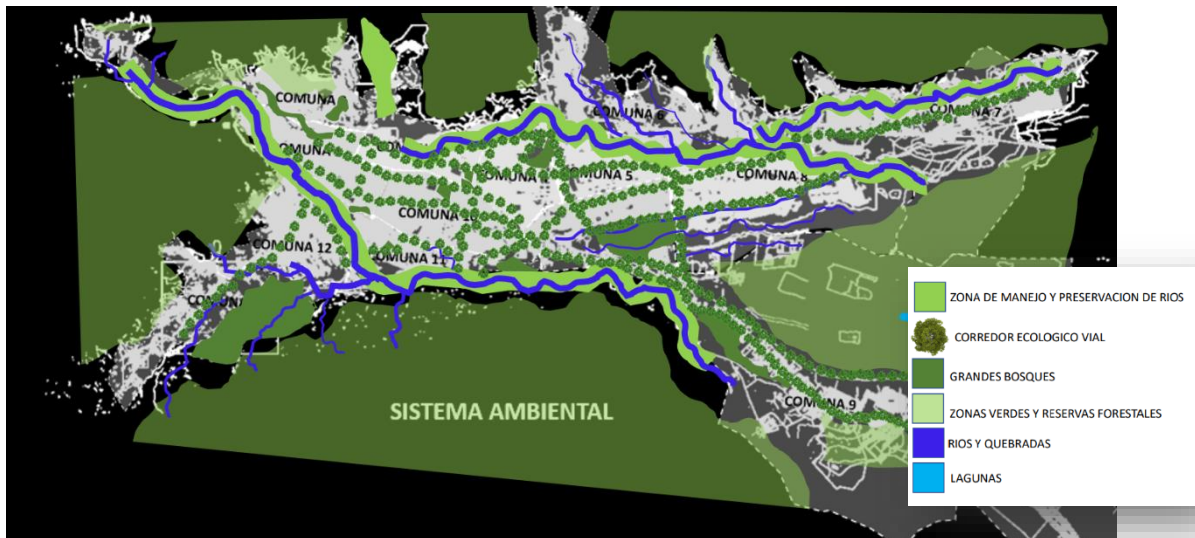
COMUNA
COMUNA 6
COMUNA 7
COMUNA 5
COMUNA 8
COMUNA 10
COMUNA 12
COMUNA 11
COMUNA
COMUNA 9
SISTEMA AMBIENTAL

ZONA DE MANEJO Y PRESERVACION DE RIOS
CORREDOR ECOLOGICO VIAL
GRANDES BOSQUES
ZONAS VERDES Y RESERVAS FORESTALES
RIOS Y QUEBRADAS
LAGUNAS